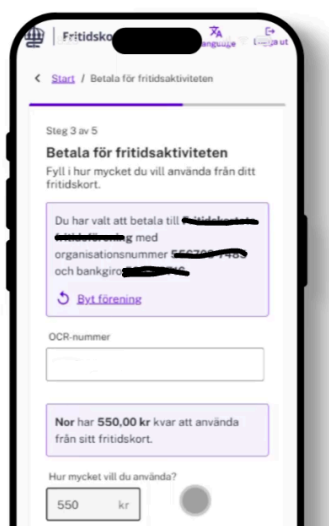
Fritidsk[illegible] Language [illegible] ut

< Start / Betala för fritidsaktiviteten

Steg 3 av 5

Betala för fritidsaktiviteten

Fyll i hur mycket du vill använda från ditt fritidskort.

Du har valt att betala till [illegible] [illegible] med organisationsnummer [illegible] och bankgiro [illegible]

Byt förening

OCR-nummer

Nor har 550,00 kr kvar att använda från sitt fritidskort.

Hur mycket vill du använda?

550 kr